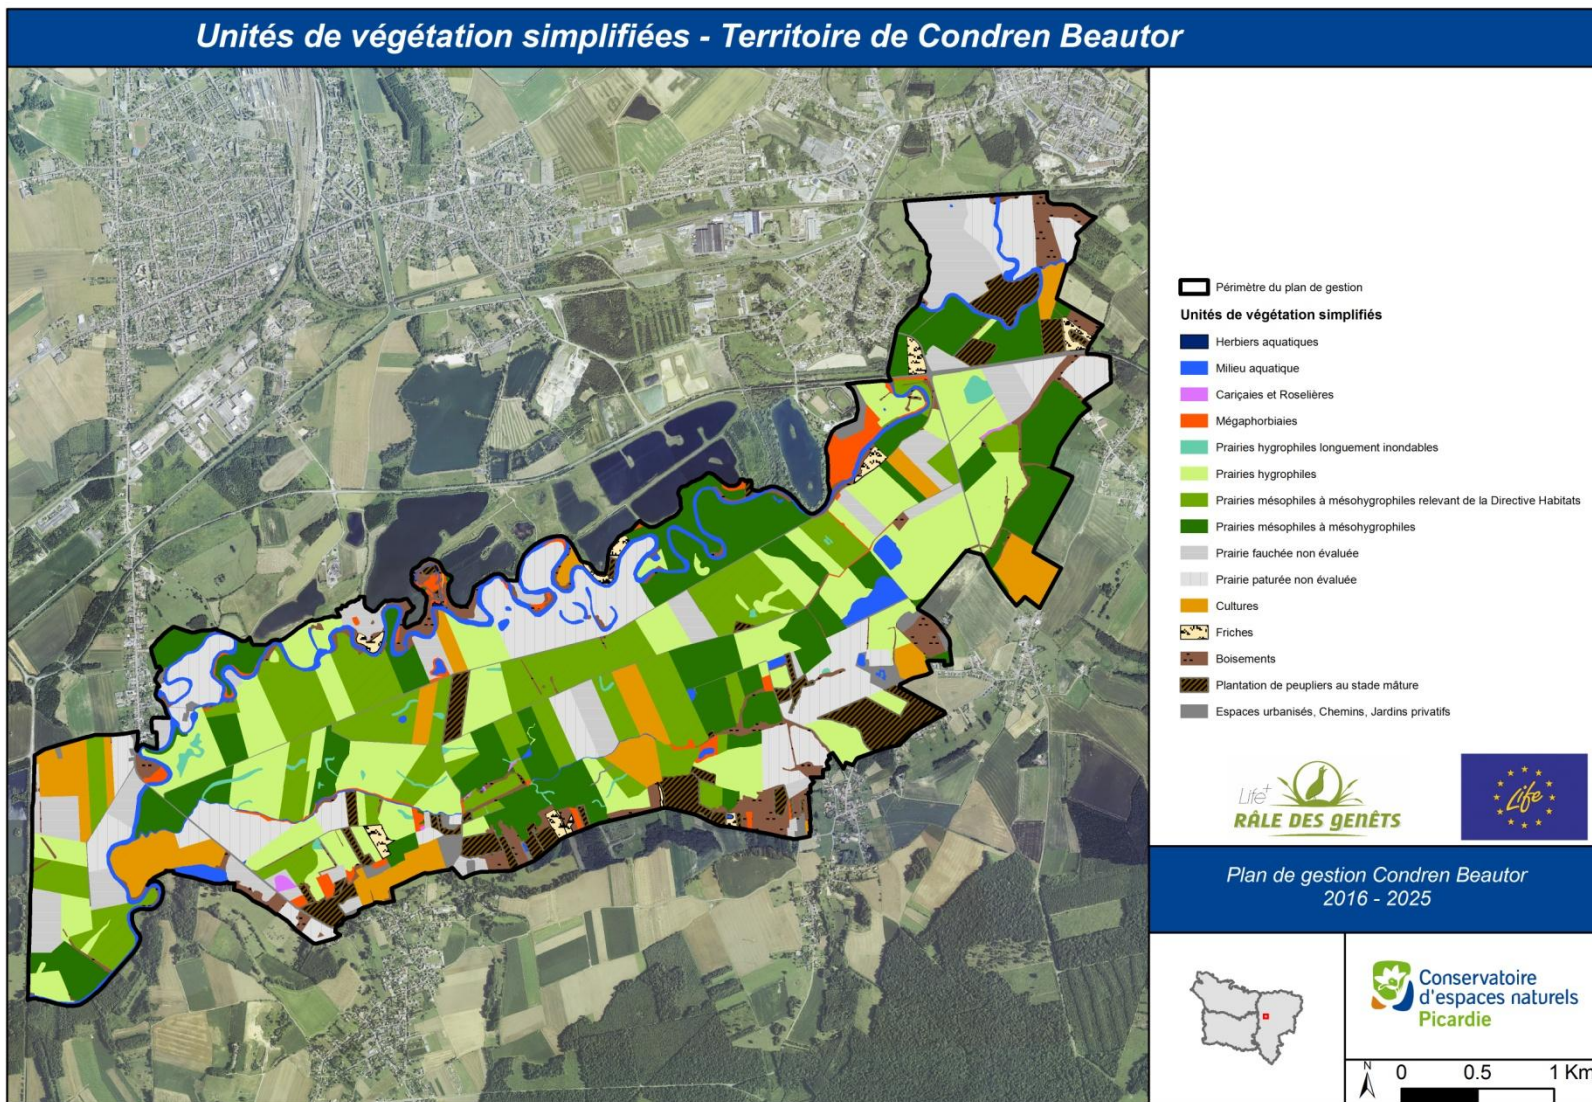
Unités de végétation simplifiées - Territoire de Condren Beautor

Périmètre du plan de gestion

Unités de végétation simplifiés

Herbiers aquatiques

Milieu aquatique

Cariçaies et Roselières

Mégaphorbiaies

Prairies hygrophiles longuement inondables

Prairies hygrophiles

Prairies mésophiles à mésohygrophiles relevant de la Directive Habitats

Prairies mésophiles à mésohygrophiles

Prairie fauchée non évaluée

Prairie paturée non évaluée

Cultures

Friches

Boisements

Plantation de peupliers au stade mâture

Espaces urbanisés, Chemins, Jardins privatifs

Life+ RÂLE DES GENÊTS

Life

Plan de gestion Condren Beautor 2016 - 2025

Conservatoire d'espaces naturels Picardie

N

0 0.5 1 Km